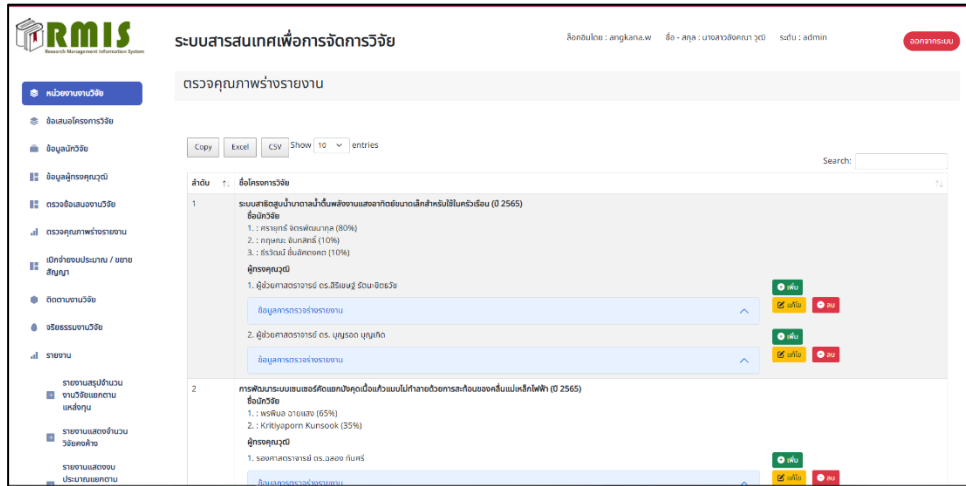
RMIS
Research Management Information System

ระบบสารสนเทศเพื่อการจัดการวิจัย

ล็อคอินโดย : angkana.w ชื่อ - สกุล : นางสาวอังคณา วุฒิ ระดับ : admin

ออกจากระบบ

หน่วยงานวิจัย
ข้อเสนอโครงการวิจัย
ข้อมูลนักวิจัย
ข้อมูลผู้ทรงคุณวุฒิ
ตรวจข้อเสนองานวิจัย
ตรวจคุณภาพร่างรายงาน
เบิกจ่ายงบประมาณ / ขยายสัญญา
ติดตามงานวิจัย
จริยธรรมงานวิจัย
รายงาน
รายงานสรุปจำนวนงานวิจัยแยกตามแหล่งทุน
รายงานแสดงจำนวนวิจัยคงค้าง
รายงานแสดงงบประมาณแยกตาม

ตรวจคุณภาพร่างรายงาน

Copy Excel CSV Show 10 entries

Search:

| ลำดับ | ชื่อโครงการวิจัย | |
|---|---|---|
| 1 | ระบบสาธิตสูบน้ำบาดาลน้ำตื้นพลังงานแสงอาทิตย์ขนาดเล็กสำหรับใช้ในครัวเรือน (ปี 2565)<br>ชื่อนักวิจัย<br>1. : ศราวุทธ์ จิตรพัฒนากุล (80%)<br>2. : ฤทุมพะ อินทสิทธิ์ (10%)<br>3. : ธีรวัฒน์ ยิ้มลัดดาดา (10%)<br>ผู้ทรงคุณวุฒิ<br>1. ผู้ช่วยศาสตราจารย์ ดร.สิริเชษฐ์ รัตนาจิตรวิจัย<br>ข้อมูลการตรวจร่างรายงาน<br>2. ผู้ช่วยศาสตราจารย์ ดร. บุญรอด บุญเกิด<br>ข้อมูลการตรวจร่างรายงาน | เพิ่ม แก้ไข ลบ<br>เพิ่ม แก้ไข ลบ |
| 2 | การพัฒนาระบบเซนเซอร์คัดแยกปัจจุบันเนื้อแก้วแบบไม่ทำลายด้วยการสะท้อนของคลื่นแม่เหล็กไฟฟ้า (ปี 2565)<br>ชื่อนักวิจัย<br>1. : พรพิมล ฉายแสง (65%)<br>2. : Kritiyaporn Kunsook (35%)<br>ผู้ทรงคุณวุฒิ<br>1. รองศาสตราจารย์ ดร.ฉลอง กันศรี<br>ข้อมูลการตรวจร่างรายงาน | เพิ่ม แก้ไข ลบ |